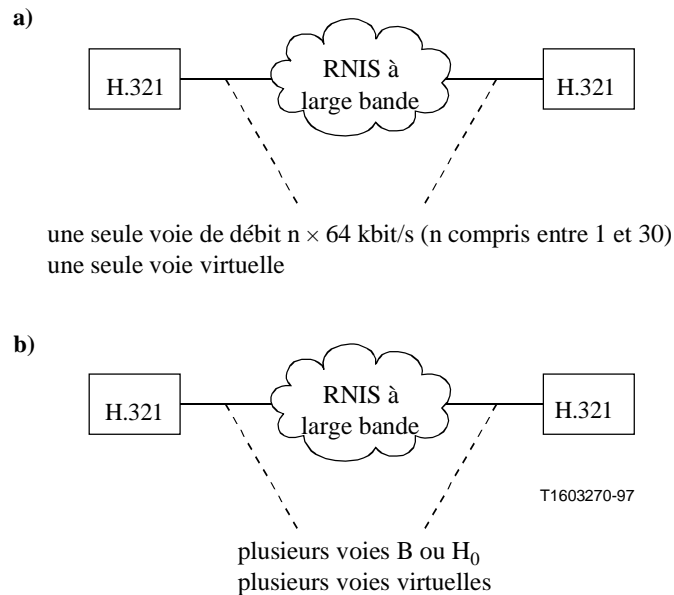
a)

H.321

RNIS à large bande

H.321

une seule voie de débit n $\times$ 64 kbit/s (n compris entre 1 et 30)
une seule voie virtuelle

b)

H.321

RNIS à large bande

H.321

T1603270-97

plusieurs voies B ou $H_0$
plusieurs voies virtuelles